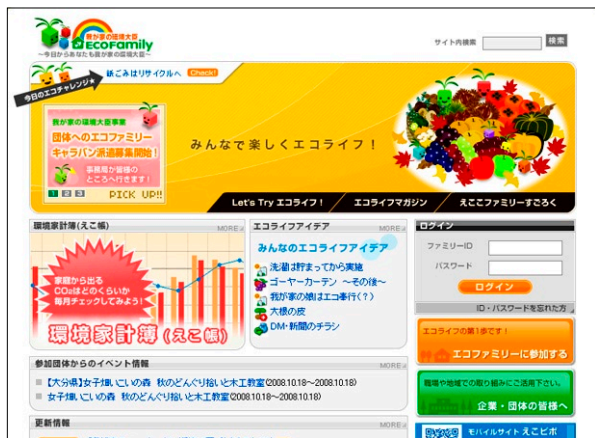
我が家の環境大臣
ECOfamily
〜今日からあなたも我が家の環境大臣〜

サイト内検索
検索

今日のエコチャレンジ
ごみはリサイクルへ Check!

我が家の環境大臣事業
団体へのエコファミリーキャラバン派遣募集開始！
事務局が皆様のところへ行きます！
1 2 3
PICK UP!!

みんなで楽しくエコライフ！

Let's Try エコライフ！
エコライフマガジン
えこごファミリーすごろく

環境家計簿（えこ帳）
MORE
家庭から出るCO₂はどのくらいか毎月チェックしてみよう！
環境家計簿（えこ帳）

エコライフアイデア
MORE
みんなのエコライフアイデア
洗濯は貯まってから実施
ゴーヤーカーテン 〜その後〜
我が家の娘はエコ奉行（？）
大根の皮
DM・新聞のチラシ

ログイン
ファミリーID
パスワード
ログイン
ID・パスワードを忘れた方

エコライフの第1歩です！
エコファミリーに参加する

職場や地域での取り組みにご活用下さい。
企業・団体の皆様へ

参加団体からのイベント情報
MORE
【大分県】女子畑いこいの森 秋のどんぐり拾いと木工教室(2008.10.18〜2008.10.18)
女子畑いこいの森 秋のどんぐり拾いと木工教室(2008.10.18〜2008.10.18)

更新情報
MORE

モバイルサイト えこぼ